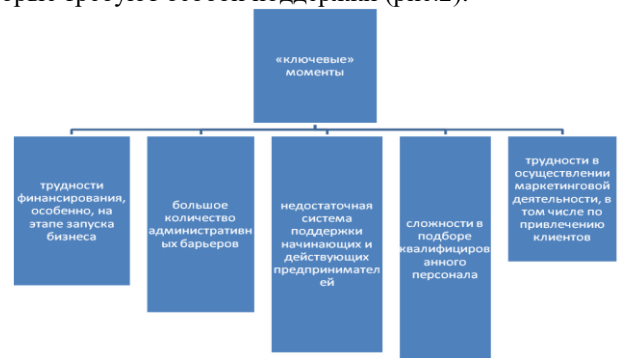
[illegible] требуют особой поддержки (рис.2).

«ключевые» моменты

трудности финансирования, особенно, на этапе запуска бизнеса

большое количество административных барьеров

недостаточная система поддержки начинающих и действующих предпринимателей

сложности в подборе квалифицированного персонала

трудности в осуществлении маркетинговой деятельности, в том числе по привлечению клиентов